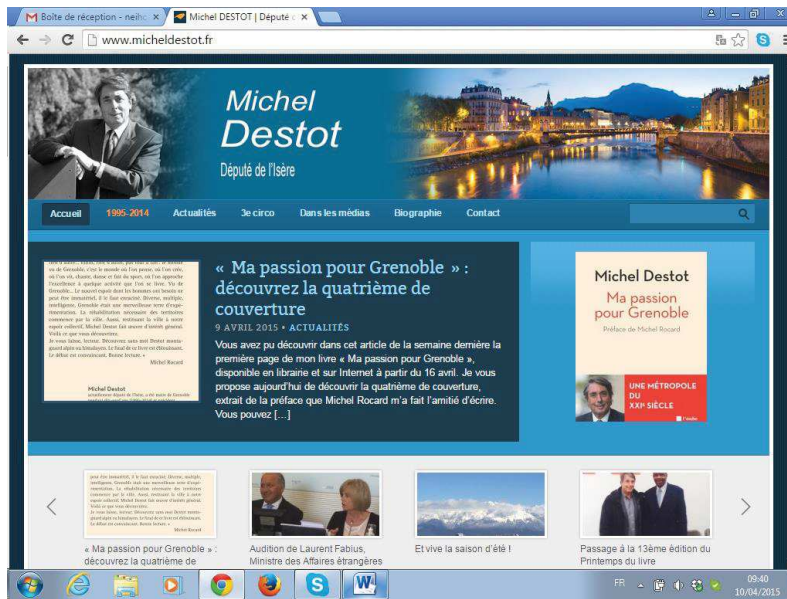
Boîte de réception - neihc ×
Michel DESTOT | Député ×
www.micheldestot.fr

Michel
Destot
Député de l'Isère

Accueil
1995-2014
Actualités
3e circo
Dans les médias
Biographie
Contact

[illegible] de Grenoble, c'est le monde où l'on pense, où l'on crée, où l'on vit, chante, danse et fait du sport, où l'on approche l'excellence à quelque activité que l'on s'y voue. Vie de Grenoble... le succès repose dont les hommes ont besoin ne peut être immatériel. Il le faut concret. Diverse, multiple, intelligente, Grenoble était une merveilleuse terre d'expérimentation. La réhabilitation nécessaire des territoires commence par la ville. Aussi, restituons la ville à notre espoir collectif. Michel Destot fait œuvre d'intérêt général. Voilà ce que vous découvrirez.
Je vous laisse, lecteur. Découvrez sans moi Destot municipaliste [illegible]. Le final de ce livre est dithyrambique. Le débat est convaincant. Bonne lecture.
Michel Rocard
Michel Destot
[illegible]

« Ma passion pour Grenoble » : découvrez la quatrième de couverture
9 AVRIL 2015 • ACTUALITÉS
Vous avez pu découvrir dans cet article de la semaine dernière la première page de mon livre « Ma passion pour Grenoble », disponible en librairie et sur Internet à partir du 16 avril. Je vous propose aujourd'hui de découvrir la quatrième de couverture, extrait de la préface que Michel Rocard m'a fait l'amitié d'écrire. Vous pouvez […]

Michel Destot
Ma passion pour Grenoble
Préface de Michel Rocard
UNE MÉTROPOLE DU XXIe SIÈCLE
l'aube

« Ma passion pour Grenoble » : découvrez la quatrième de
Audition de Laurent Fabius, Ministre des Affaires étrangères
Et vive la saison d'été !
Passage à la 13ème édition du Printemps du livre

FR
09:40
10/04/2015